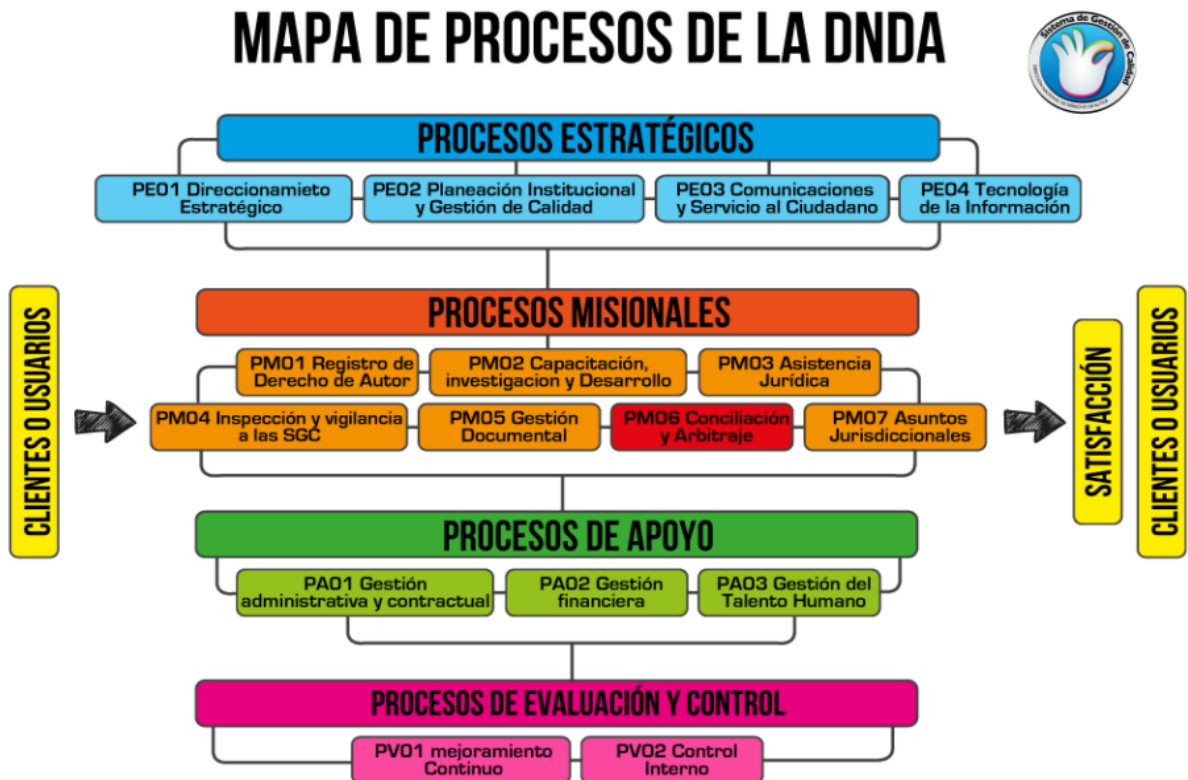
MAPA DE PROCESOS DE LA DNDA

Sistema de Gestión de Calidad

PROCESOS ESTRATÉGICOS

PE01 Direccionamieto Estratégico

PE02 Planeación Institucional y Gestión de Calidad

PE03 Comunicaciones y Servicio al Ciudadano

PE04 Tecnología de la Información

CLIENTES O USUARIOS

PROCESOS MISIONALES

PM01 Registro de Derecho de Autor

PM02 Capacitación, investigacion y Desarrollo

PM03 Asistencia Jurídica

PM04 Inspección y vigilancia a las SGC

PM05 Gestión Documental

PM06 Conciliación y Arbitraje

PM07 Asuntos Jurisdiccionales

SATISFACCIÓN

CLIENTES O USUARIOS

PROCESOS DE APOYO

PA01 Gestión administrativa y contractual

PA02 Gestión financiera

PA03 Gestión del Talento Humano

PROCESOS DE EVALUACIÓN Y CONTROL

PV01 mejoramiento Continuo

PV02 Control Interno